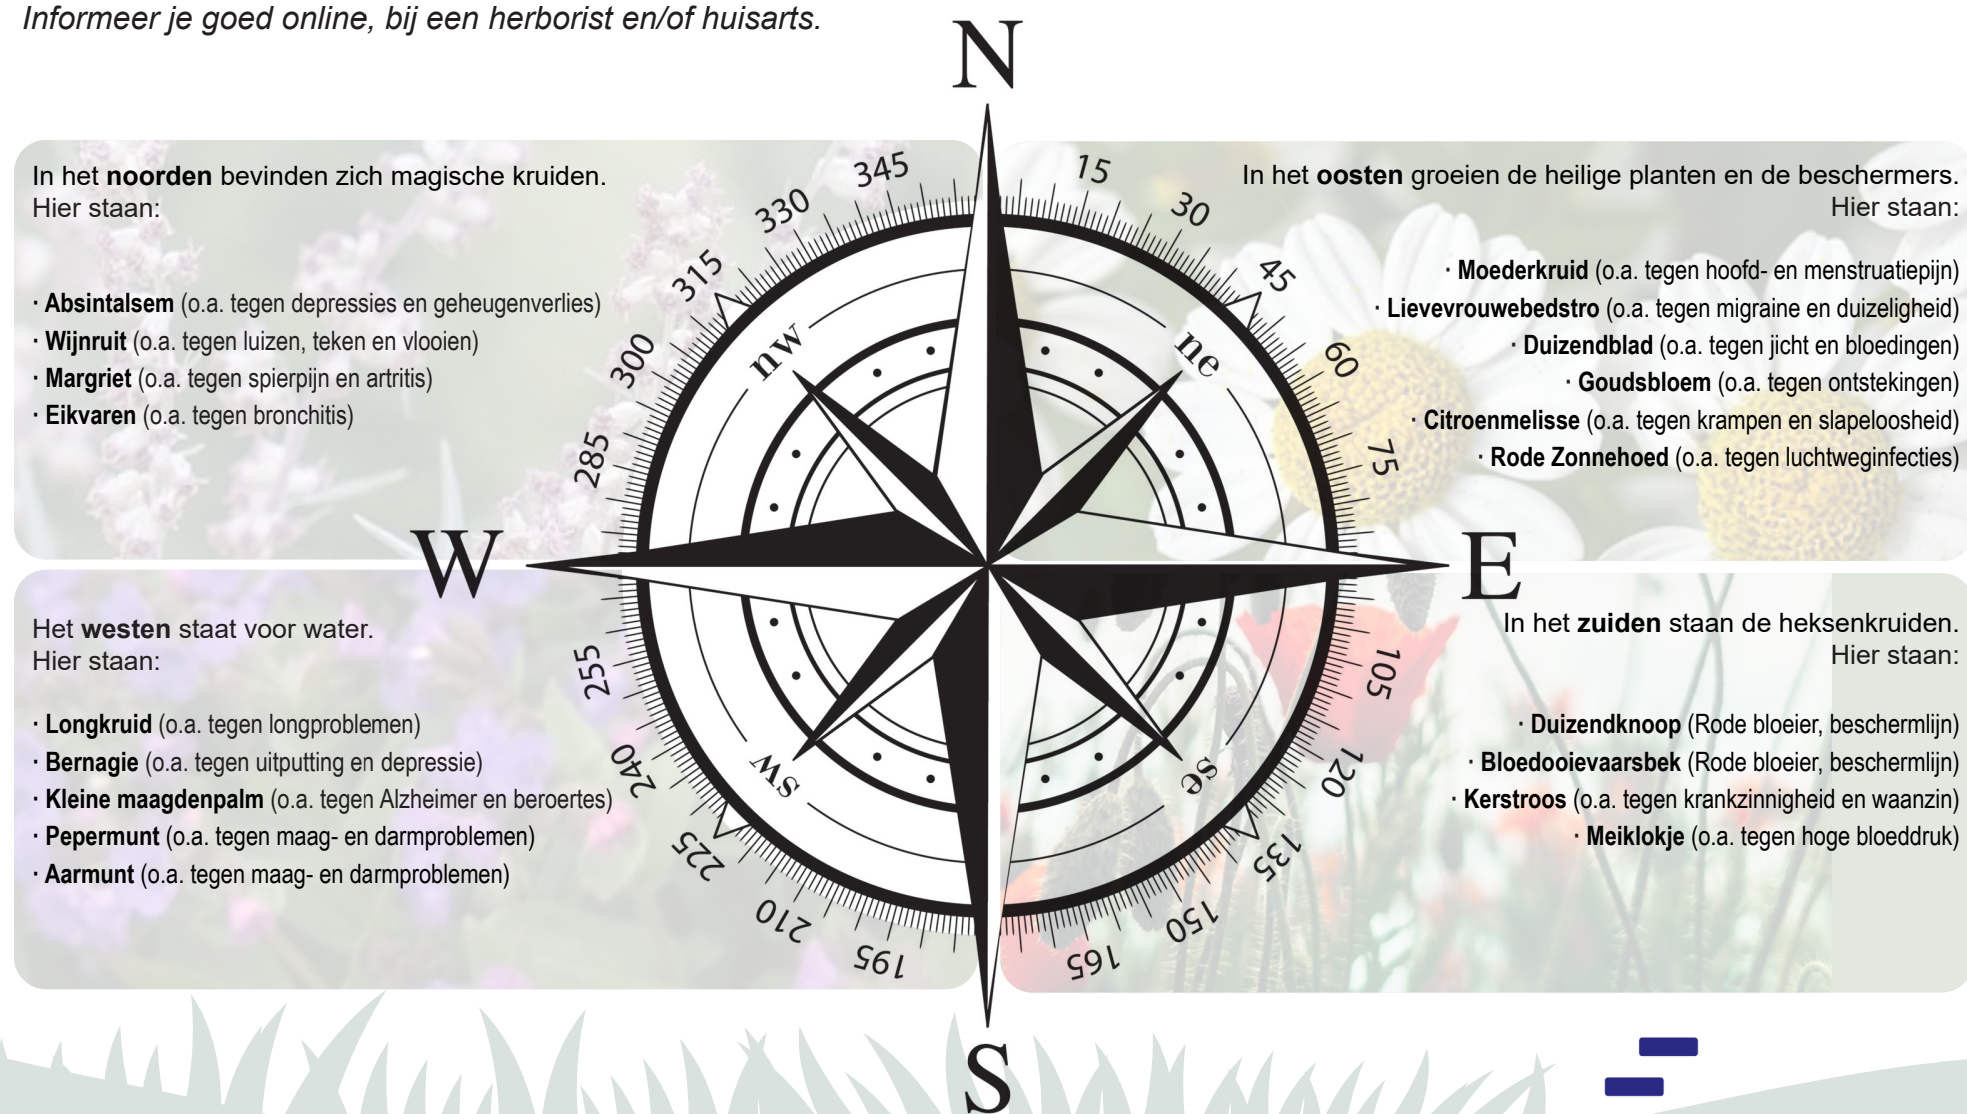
*Informeer je goed online, bij een herborist en/of huisarts.*

N

In het **noorden** bevinden zich magische kruiden.
Hier staan:

· **Absintalsem** (o.a. tegen depressies en geheugenverlies)
· **Wijnruit** (o.a. tegen luizen, teken en vlooien)
· **Margriet** (o.a. tegen spierpijn en artritis)
· **Eikvaren** (o.a. tegen bronchitis)

In het **oosten** groeien de heilige planten en de beschermers.
Hier staan:

· **Moederkruid** (o.a. tegen hoofd- en menstruatiepijn)
· **Lievevrouwebedstro** (o.a. tegen migraine en duizeligheid)
· **Duizendblad** (o.a. tegen jicht en bloedingen)
· **Goudsbloem** (o.a. tegen ontstekingen)
· **Citroenmelisse** (o.a. tegen krampen en slapeloosheid)
· **Rode Zonnehoed** (o.a. tegen luchtweginfecties)

345 330 315 300 285 15 30 45 60 75 nw ne

W

E

Het **westen** staat voor water.
Hier staan:

· **Longkruid** (o.a. tegen longproblemen)
· **Bernagie** (o.a. tegen uitputting en depressie)
· **Kleine maagdenpalm** (o.a. tegen Alzheimer en beroertes)
· **Pepermunt** (o.a. tegen maag- en darmproblemen)
· **Aarmunt** (o.a. tegen maag- en darmproblemen)

In het **zuiden** staan de heksenkruiden.
Hier staan:

· **Duizendknoop** (Rode bloeier, beschermlijn)
· **Bloedooievaarsbek** (Rode bloeier, beschermlijn)
· **Kerstroos** (o.a. tegen krankzinnigheid en waanzin)
· **Meiklokje** (o.a. tegen hoge bloeddruk)

255 240 225 210 195 105 120 135 150 165 sw se

S